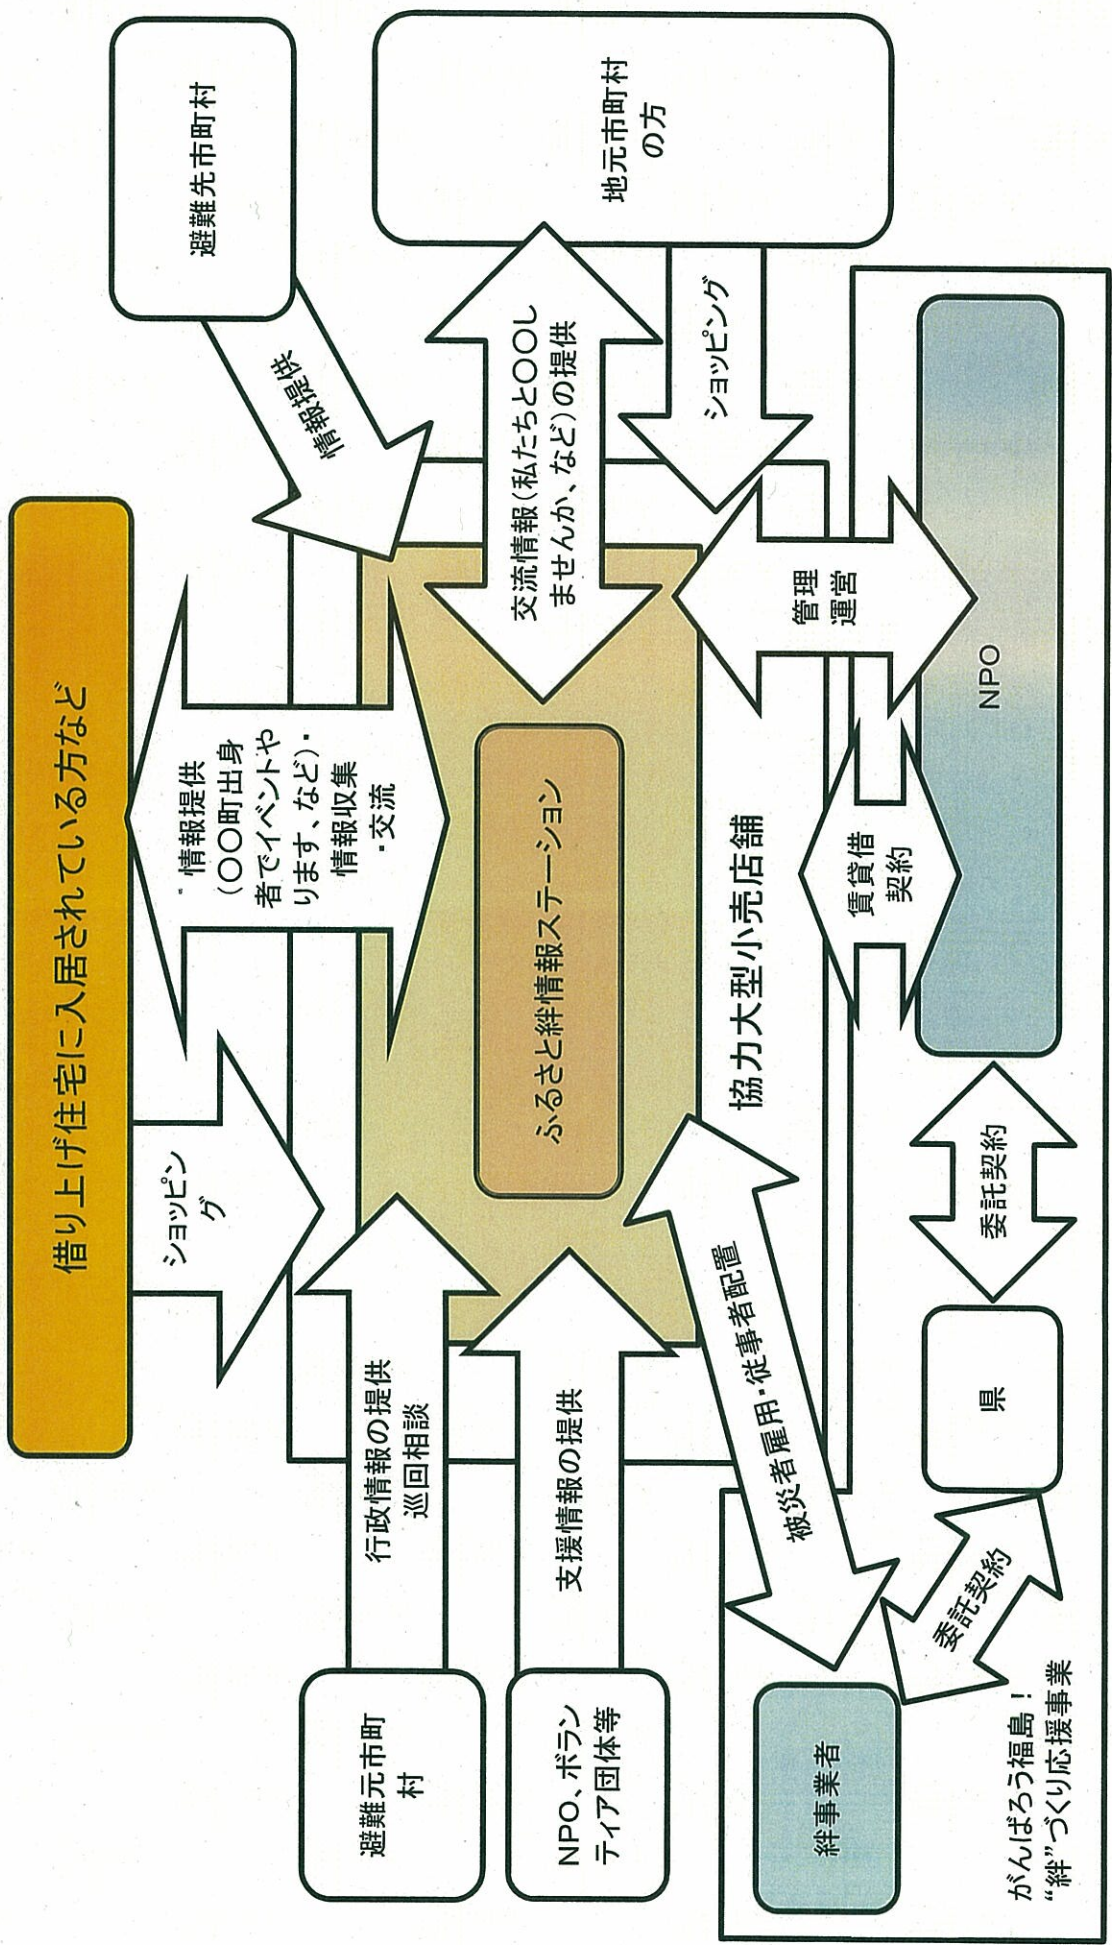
借り上げ住宅に入居されている方など

避難先市町村

地元市町村の方

情報提供

交流情報（私たちと〇〇しませんか、など）の提供

ショッピング

情報提供（〇〇町出身者でイベントやります、など）・情報収集・交流

ショッピング

ふるさと絆情報ステーション

管理運営

NPO

協力大型小売店舗

賃貸借契約

委託契約

県

行政情報の提供
巡回相談

支援情報の提供

被災者雇用・従事者配置

委託契約

避難元市町村

NPO、ボランティア団体等

絆事業者

がんばろう福島！
"絆"づくり応援事業